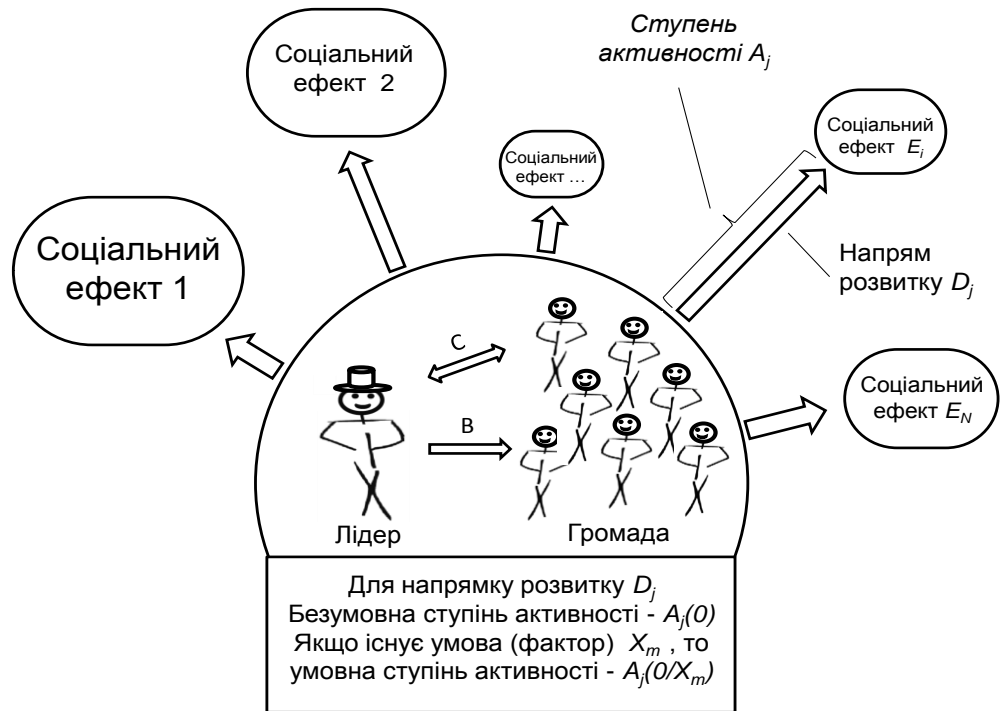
Соціальний ефект 2

Ступень активності $A_j$

Соціальний ефект ...

Соціальний ефект $E_i$

Соціальний ефект 1

Напрям розвитку $D_j$

C

B

Соціальний ефект $E_N$

Лідер

Громада

Для напрямку розвитку $D_j$
Безумовна ступінь активності - $A_j(0)$
Якщо існує умова (фактор) $X_m$ , то умовна ступінь активності - $A_j(0/X_m)$